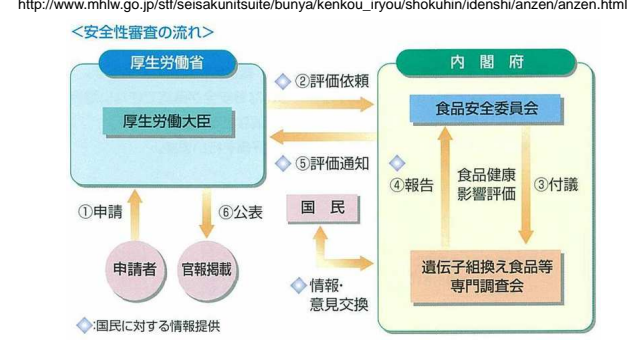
http://www.mhlw.go.jp/stf/seisakunitsuite/bunya/kenkou_iryou/shokuhin/idenshi/anzen/anzen.html

<安全性審査の流れ>

厚生労働省

厚生労働大臣

内閣府

食品安全委員会

◇②評価依頼

◇⑤評価通知

◇

④報告

食品健康影響評価

③付議

①申請

⑥公表

国民

申請者

官報掲載

◇情報・意見交換

遺伝子組換え食品等専門調査会

◇:国民に対する情報提供